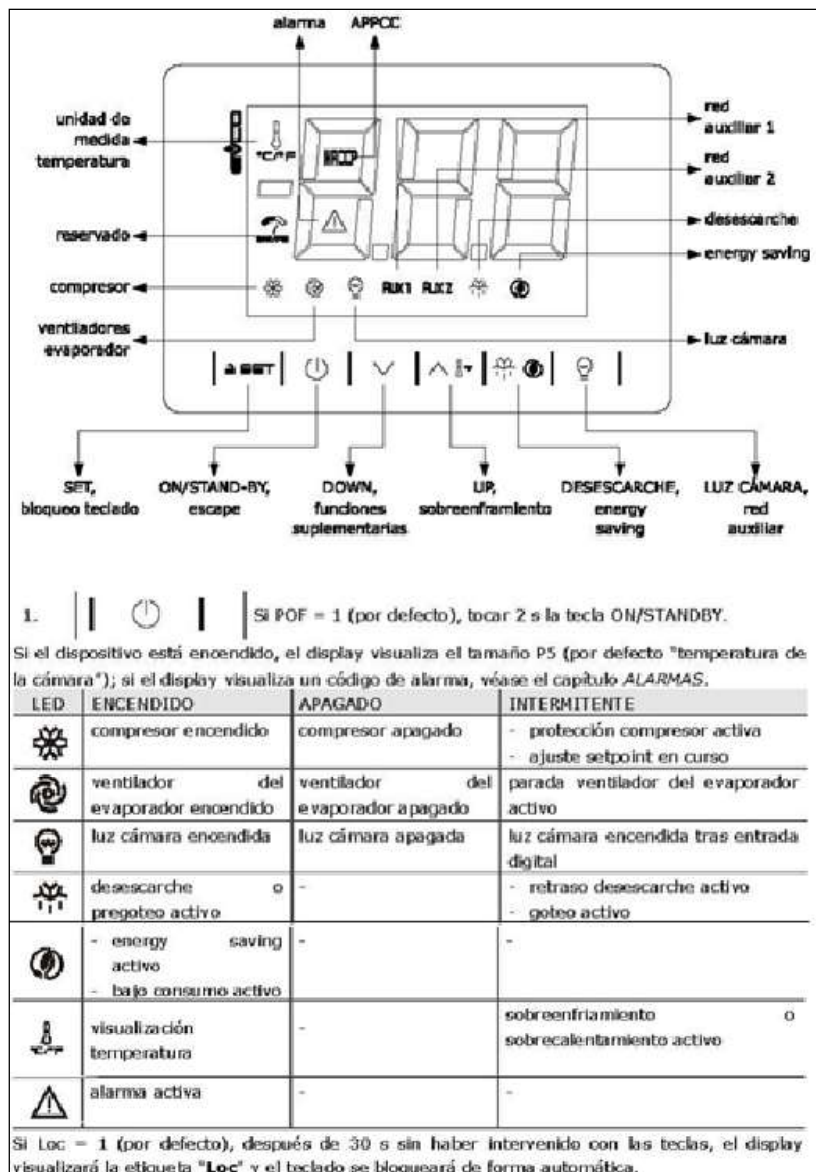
alarma APPCC

unidad de medida temperatura

°C/°F

HACCP

reservado

compresor

ventiladores evaporador

AUX1 AUX2

red auxiliar 1

red auxiliar 2

desescarche

energy saving

luz cámara

SET

SET, bloqueo teclado

ON/STAND-BY, escape

DOWN, funciones suplementarias

UP, sobreenfriamiento

DESESCARCHE, energy saving

LUZ CÁMARA, red auxiliar

1. Si POF = 1 (por defecto), tocar 2 s la tecla ON/STANDBY.

Si el dispositivo está encendido, el display visualiza el tamaño P5 (por defecto "temperatura de la cámara"); si el display visualiza un código de alarma, véase el capítulo ALARMAS.

| LED | ENCENDIDO | APAGADO | INTERMITENTE |
|---|---|---|---|
| | compresor encendido | compresor apagado | - protección compresor activa<br>- ajuste setpoint en curso |
| | ventilador del evaporador encendido | ventilador del evaporador apagado | parada ventilador del evaporador activo |
| | luz cámara encendida | luz cámara apagada | luz cámara encendida tras entrada digital |
| | desescarche o pregoteo activo | - | - retraso desescarche activo<br>- goteo activo |
| | - energy saving activo<br>- bajo consumo activo | - | - |
| | visualización temperatura | - | sobreenfriamiento o sobrecalentamiento activo |
| | alarma activa | - | - |

Si Loc = 1 (por defecto), después de 30 s sin haber intervenido con las teclas, el display visualizará la etiqueta "Loc" y el teclado se bloqueará de forma automática.